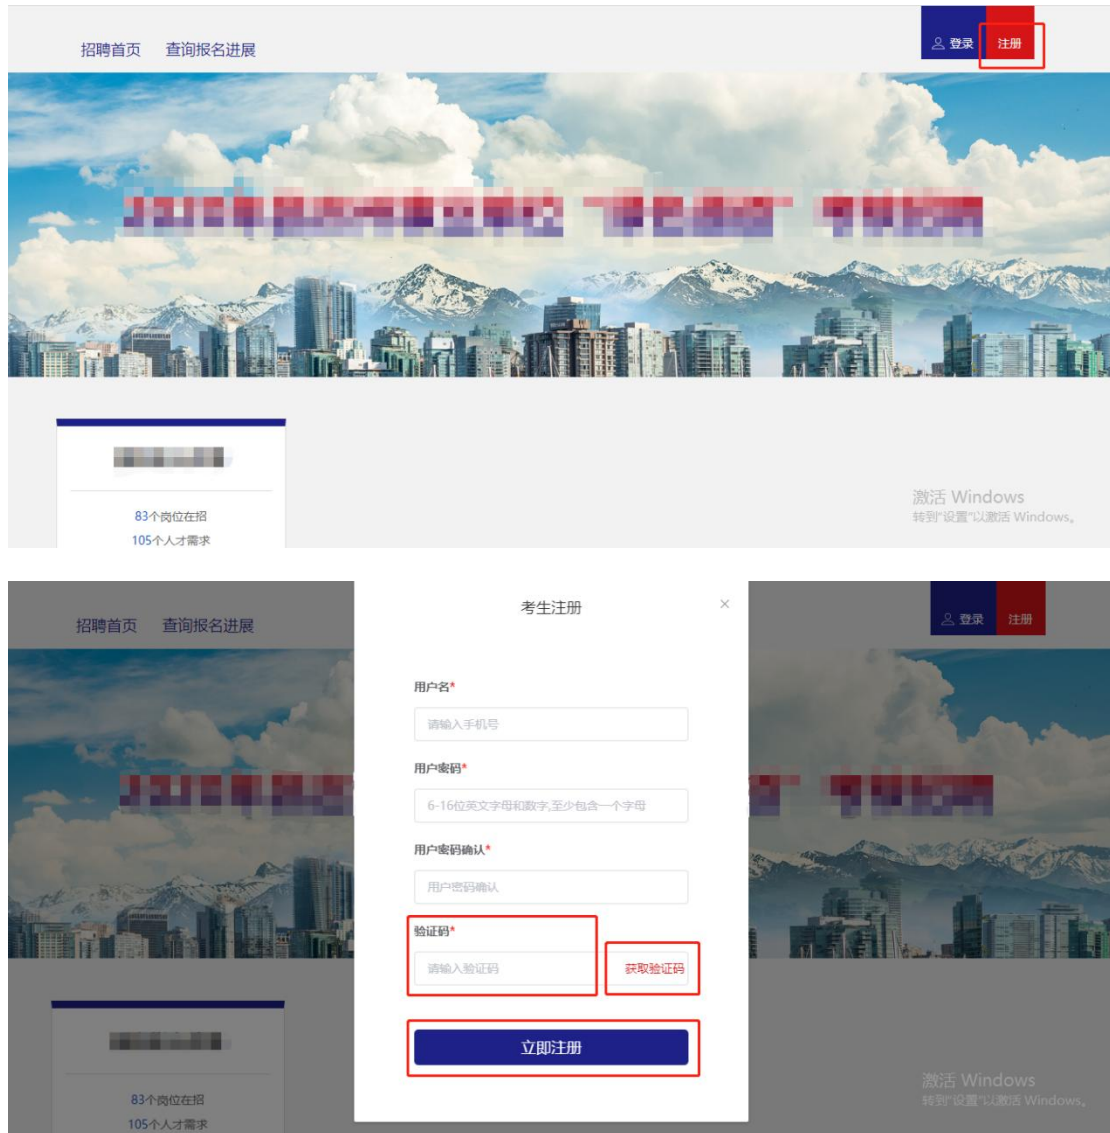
招聘首页 查询报名进展

登录 注册

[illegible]

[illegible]

83个岗位在招
105个人才需求

激活 Windows
转到"设置"以激活 Windows。

招聘首页 查询报名进展

登录 注册

考生注册

×

用户名*

请输入手机号

用户密码*

6-16位英文字母和数字,至少包含一个字母

用户密码确认*

用户密码确认

验证码*

请输入验证码

获取验证码

立即注册

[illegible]

83个岗位在招
105个人才需求

激活 Windows
转到"设置"以激活 Windows。